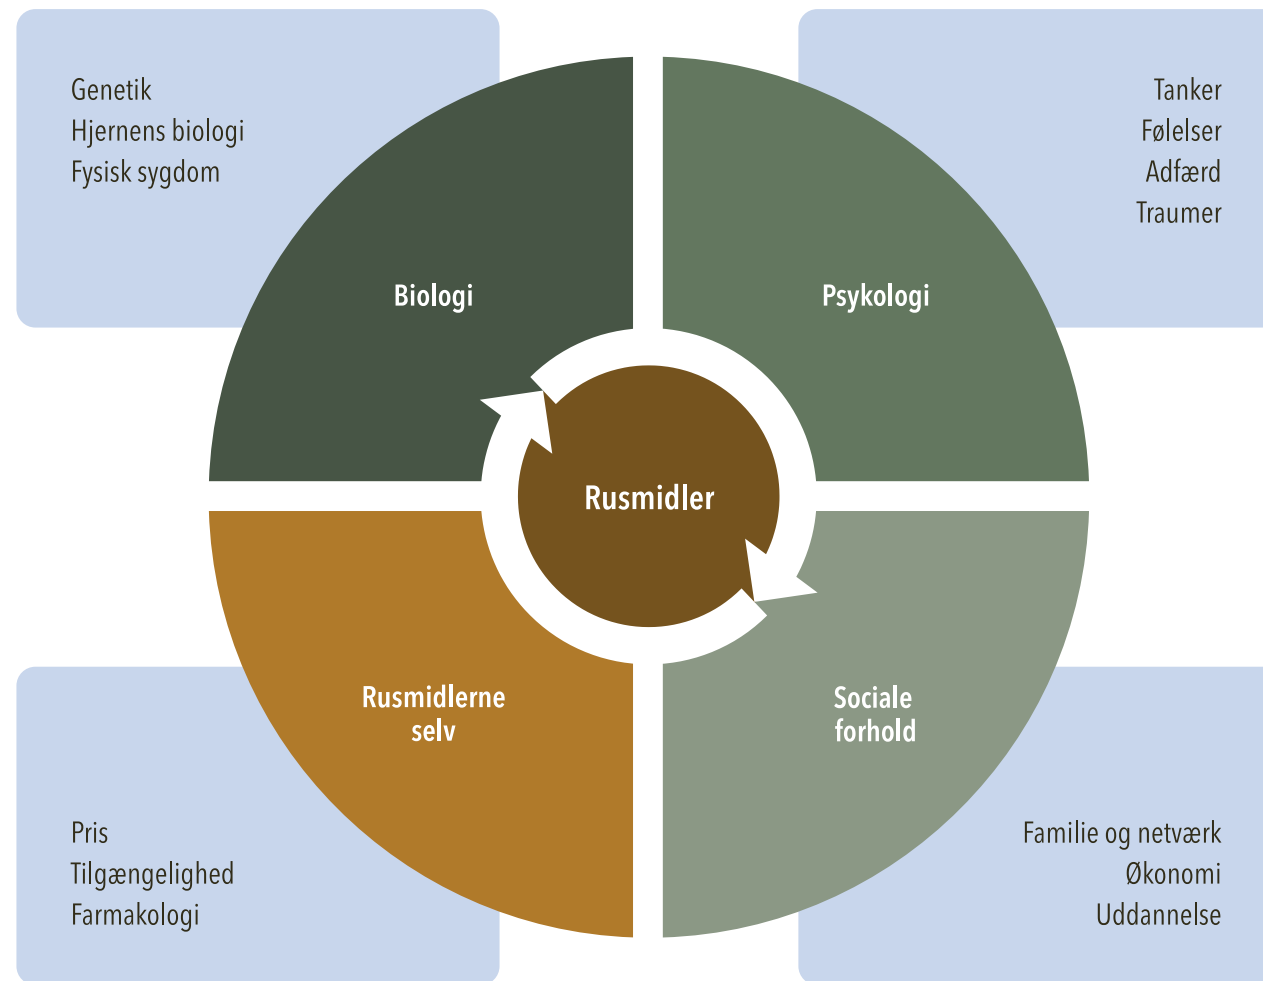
Genetik
Hjernens biologi
Fysisk sygdom

Tanker
Følelser
Adfærd
Traumer

Biologi

Psykologi

Rusmidler

Rusmidlerne selv

Sociale forhold

Pris
Tilgængelighed
Farmakologi

Familie og netværk
Økonomi
Uddannelse